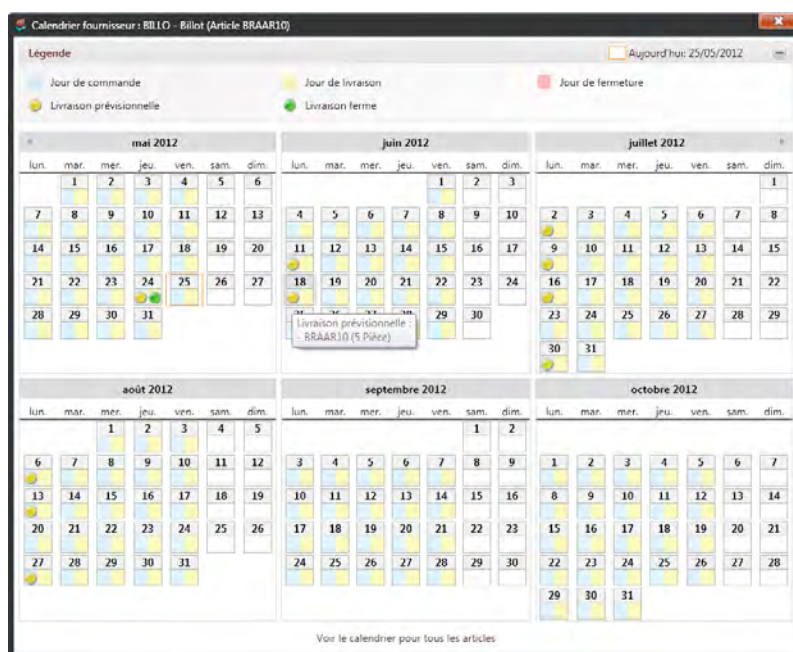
Calendrier fournisseur : BILLO - Billot (Article BRAAR10)

Légende

Aujourd'hui: 25/05/2012

Jour de commande
Jour de livraison
Jour de fermeture
Livraison prévisionnelle
Livraison ferme

mai 2012

| lun. | mar. | mer. | jeu. | ven. | sam. | dim. |
|---|---|---|---|---|---|---|
| | 1 | 2 | 3 | 4 | 5 | 6 |
| 7 | 8 | 9 | 10 | 11 | 12 | 13 |
| 14 | 15 | 16 | 17 | 18 | 19 | 20 |
| 21 | 22 | 23 | 24 | 25 | 26 | 27 |
| 28 | 29 | 30 | 31 | | | |

juin 2012

| lun. | mar. | mer. | jeu. | ven. | sam. | dim. |
|---|---|---|---|---|---|---|
| | | | | 1 | 2 | 3 |
| 4 | 5 | 6 | 7 | 8 | 9 | 10 |
| 11 | 12 | 13 | 14 | 15 | 16 | 17 |
| 18 | 19 | 20 | 21 | 22 | 23 | 24 |
| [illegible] | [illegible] | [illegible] | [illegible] | 29 | 30 | |

Livraison prévisionnelle :
- BRAAR10 (5 Pièce)

juillet 2012

| lun. | mar. | mer. | jeu. | ven. | sam. | dim. |
|---|---|---|---|---|---|---|
| | | | | | | 1 |
| 2 | 3 | 4 | 5 | 6 | 7 | 8 |
| 9 | 10 | 11 | 12 | 13 | 14 | 15 |
| 16 | 17 | 18 | 19 | 20 | 21 | 22 |
| 23 | 24 | 25 | 26 | 27 | 28 | 29 |
| 30 | 31 | | | | | |

août 2012

| lun. | mar. | mer. | jeu. | ven. | sam. | dim. |
|---|---|---|---|---|---|---|
| | | 1 | 2 | 3 | 4 | 5 |
| 6 | 7 | 8 | 9 | 10 | 11 | 12 |
| 13 | 14 | 15 | 16 | 17 | 18 | 19 |
| 20 | 21 | 22 | 23 | 24 | 25 | 26 |
| 27 | 28 | 29 | 30 | 31 | | |

septembre 2012

| lun. | mar. | mer. | jeu. | ven. | sam. | dim. |
|---|---|---|---|---|---|---|
| | | | | | 1 | 2 |
| 3 | 4 | 5 | 6 | 7 | 8 | 9 |
| 10 | 11 | 12 | 13 | 14 | 15 | 16 |
| 17 | 18 | 19 | 20 | 21 | 22 | 23 |
| 24 | 25 | 26 | 27 | 28 | 29 | 30 |

octobre 2012

| lun. | mar. | mer. | jeu. | ven. | sam. | dim. |
|---|---|---|---|---|---|---|
| 1 | 2 | 3 | 4 | 5 | 6 | 7 |
| 8 | 9 | 10 | 11 | 12 | 13 | 14 |
| 15 | 16 | 17 | 18 | 19 | 20 | 21 |
| 22 | 23 | 24 | 25 | 26 | 27 | 28 |
| 29 | 30 | 31 | | | | |

Voir le calendrier pour tous les articles